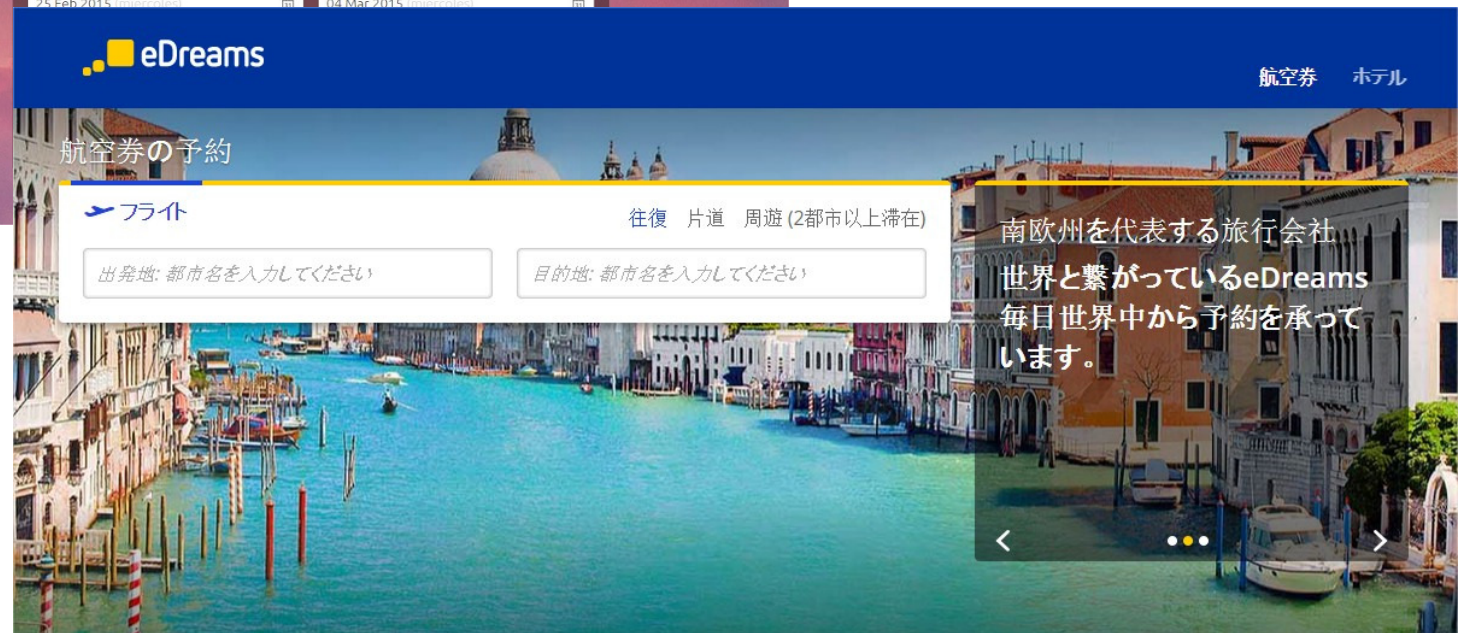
25 Feb 2015 (miércoles)
04 Mar 2015 (miércoles)

eDreams

航空券 ホテル

航空券の予約

フライト

往復 片道 周遊 (2都市以上滞在)

出発地: 都市名を入力してください

目的地: 都市名を入力してください

南欧州を代表する旅行会社

世界と繋がっているeDreams 毎日世界中から予約を承っています。

‹ ›